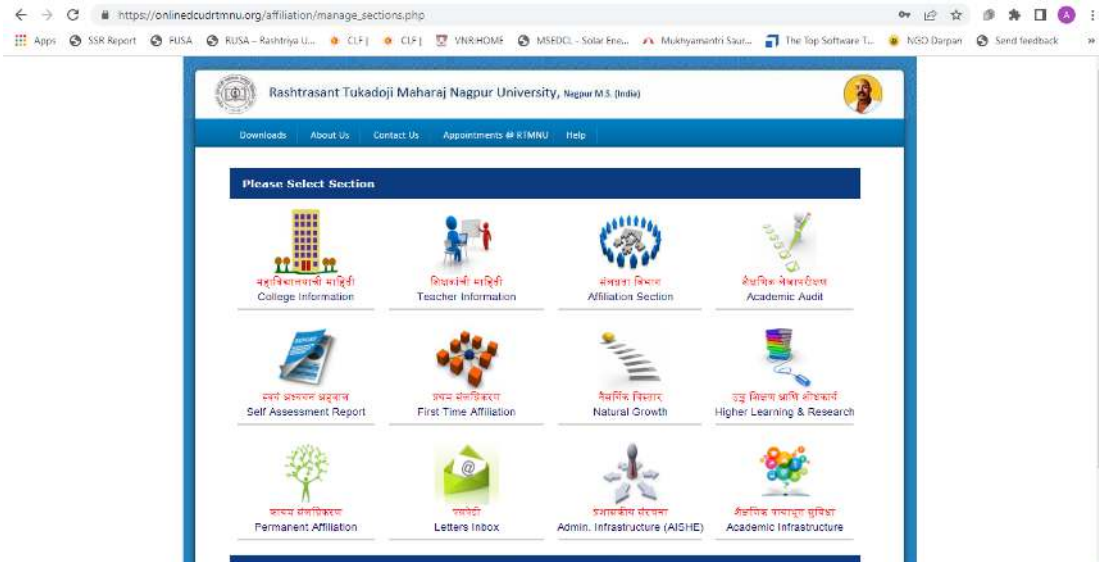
https://onlinedcudrtmnu.org/affiliation/manage_sections.php

Apps SSR Report RUSA RUSA – Rashtriya U... CLF| CLF| VNR:HOME MSEDCL - Solar Ene... Mukhyamantri Saur... The Top Software T... NGO Darpan Send feedback

Rashtrasant Tukadoji Maharaj Nagpur University, Nagpur M.S. (India)

Downloads About Us Contact Us Appointments @ RTMNU Help

Please Select Section

महाविद्यालयाची माहिती
College Information

शिक्षकांची माहिती
Teacher Information

संलग्नता विभाग
Affiliation Section

शैक्षणिक लेखापरीक्षा
Academic Audit

स्वयं मूल्यमापन अहवाल
Self Assessment Report

प्रथम संलग्नीकरण
First Time Affiliation

नैसर्गिक विस्तार
Natural Growth

उच्च शिक्षण आणि संशोधन
Higher Learning & Research

कायम संलग्नीकरण
Permanent Affiliation

पत्रपेटी
Letters Inbox

प्रशासकीय संरचना
Admin. Infrastructure (AISHE)

शैक्षणिक पायाभूत सुविधा
Academic Infrastructure